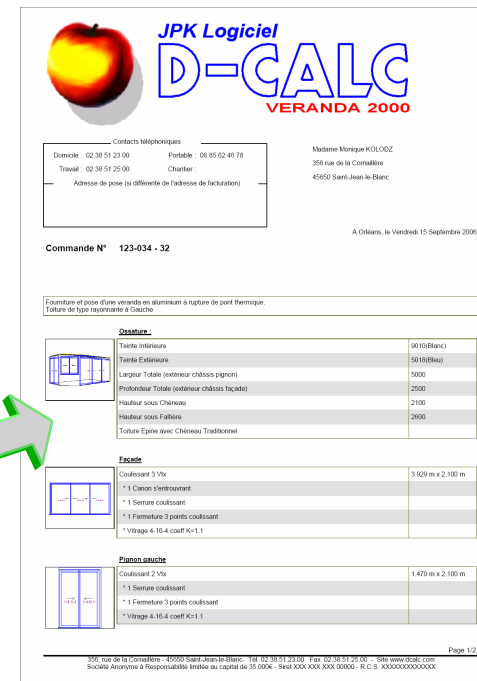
JPK Logiciel
D-CALC
VERANDA 2000

Contacts téléphoniques
Domicile : 02 38 51 23 00
Portable : 06 85 62 46 78
Travail : 02 38 51 25 00
Chantier :
Adresse de pose (si différente de l'adresse de facturation)

Madame Monique KOLODZ
356 rue de la Cornaillère
45650 Saint-Jean-le-Blanc

A Orléans, le Vendredi 15 Septembre 2006

Commande N° 123-034 - 32

Fourniture et pose d'une véranda en aluminium à rupture de pont thermique.
Toiture de type rayonnante à Gauche

Ossature :

| | |
|---|---|
| Teinte Intérieure | 9010(Blanc) |
| Teinte Extérieure | 5018(Bleu) |
| Largeur Totale (extérieur châssis pignon) | 5000 |
| Profondeur Totale (extérieur châssis façade) | 2500 |
| Hauteur sous Chêneau | 2100 |
| Hauteur sous Faîtière | 2600 |
| Toiture Epine avec Chêneau Traditionnel | |

Façade

| | |
|---|---|
| Coulissant 3 Vtx | 3.929 m x 2.100 m |
| * 1 Canon s'entrouvrant | |
| * 1 Serrure coulissant | |
| * 1 Fermeture 3 points coulissant | |
| * Vitrage 4-16-4 coeff K=1.1 | |

Pignon gauche

| | |
|---|---|
| Coulissant 2 Vtx | 1.479 m x 2.100 m |
| * 1 Serrure coulissant | |
| * 1 Fermeture 3 points coulissant | |
| * Vitrage 4-16-4 coeff K=1.1 | |

Page 1/2

356, rue de la Cornaillère - 45650 Saint-Jean-le-Blanc - Tel 02.38.51.23.00 Fax 02.38.51.25.00 - Site www.dcalc.com
Société Anonyme à Responsabilité limitée au capital de 35 000€ - Siret XXX XXX XXX 00000 - R.C.S. XXXXXXXXXXXXX